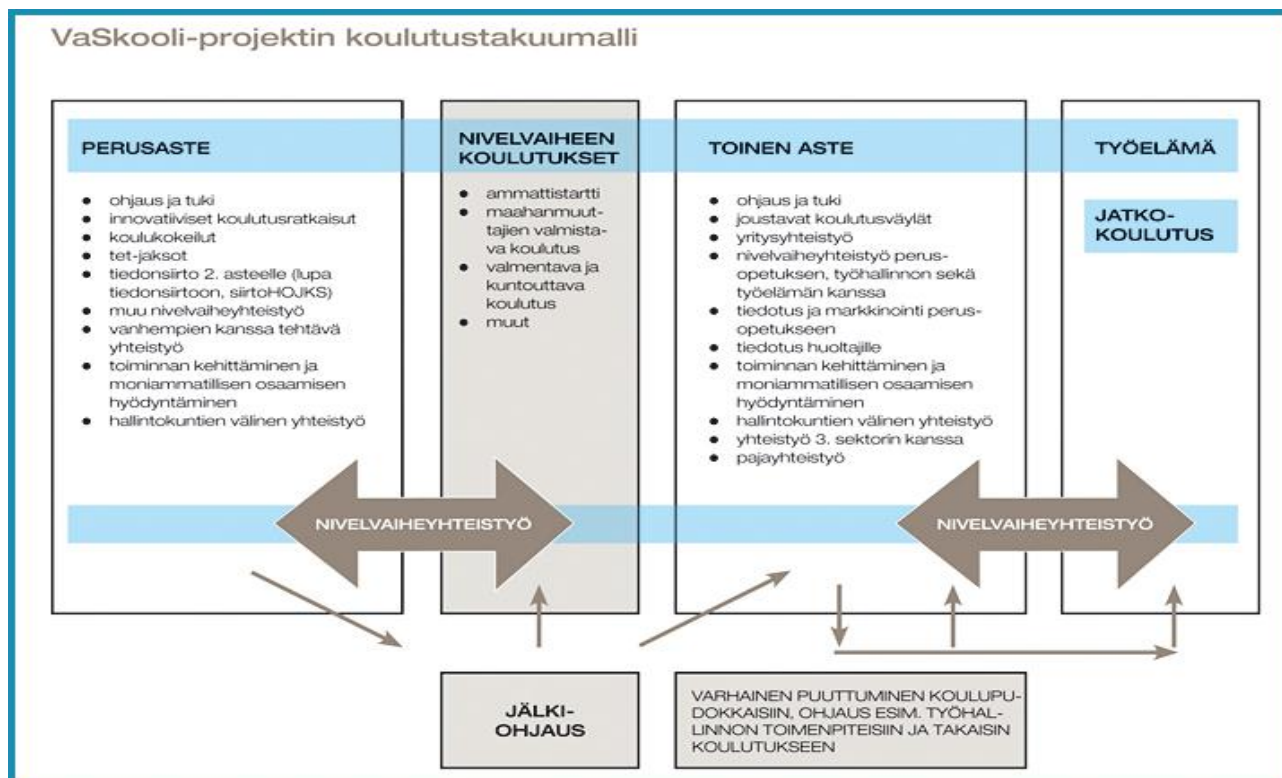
VaSkooli-projektin koulutustakuumalli

PERUSASTE

- ohjaus ja tuki
- innovatiiviset koulutusratkaisut
- koulukokeilut
- tet-jaksot
- tiedonsiirto 2. asteelle (lupa tiedonsiirtoon, siirtoHOJKS)
- muu nivelvaiheyhteistyö
- vanhempien kanssa tehtävä yhteistyö
- toiminnan kehittäminen ja moniammatillisen osaamisen hyödyntäminen
- hallintokuntien välinen yhteistyö

NIVELVAIHEEN KOULUTUKSET

- ammattistartti
- maahanmuuttajien valmistava koulutus
- valmentava ja kuntouttava koulutus
- muut

TOINEN ASTE

- ohjaus ja tuki
- joustavat koulutusväylät
- yritysyhteistyö
- nivelvaiheyhteistyö perusopetuksen, työhallinnon sekä työelämän kanssa
- tiedotus ja markkinointi perusopetukseen
- tiedotus huoltajille
- toiminnan kehittäminen ja moniammatillisen osaamisen hyödyntäminen
- hallintokuntien välinen yhteistyö
- yhteistyö 3. sektorin kanssa
- pajayhteistyö

TYÖELÄMÄ

JATKO-KOULUTUS

NIVELVAIHEYHTEISTYÖ

NIVELVAIHEYHTEISTYÖ

JÄLKI-OHJAUS

VARHAINEN PUUTTUMINEN KOULUPUDOKKAISIIN, OHJAUS ESIM. TYÖHALLINNON TOIMENPITEISIIN JA TAKAISIN KOULUTUKSEEN